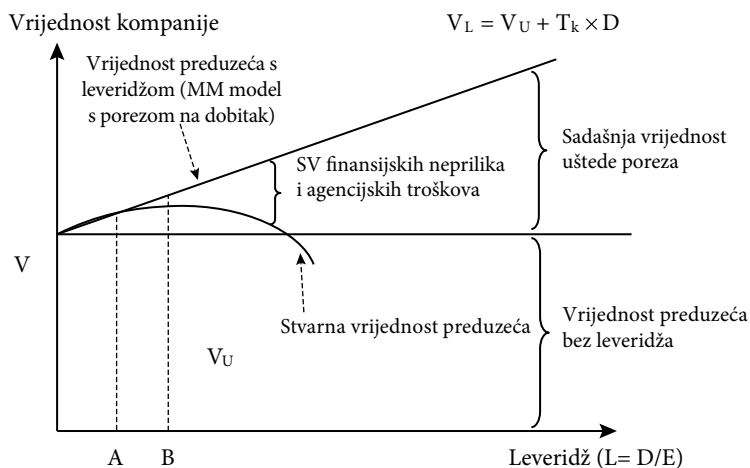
Vrijednost kompanije

$V_L = V_U + T_k \times D$

Vrijednost preduzeća s leveridžom (MM model s porezom na dobitak)

SV finansijskih neprilika i agencijskih troškova

Sadašnja vrijednost uštede poreza

V

Stvarna vrijednost preduzeća

Vrijednost preduzeća bez leveridža

$V_U$

A

B

Leveridž (L= D/E)